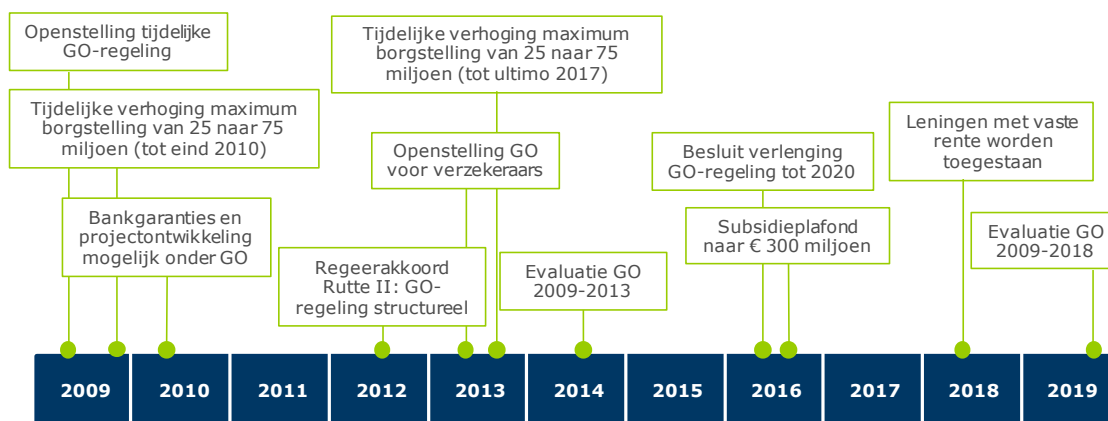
Openstelling tijdelijke GO-regeling

Tijdelijke verhoging maximum borgstelling van 25 naar 75 miljoen (tot eind 2010)

Bankgaranties en projectontwikkeling mogelijk onder GO

Tijdelijke verhoging maximum borgstelling van 25 naar 75 miljoen (tot ultimo 2017)

Openstelling GO voor verzekeraars

Regeerakkoord Rutte II: GO-regeling structureel

Evaluatie GO 2009-2013

Besluit verlenging GO-regeling tot 2020

Subsidieplafond naar € 300 miljoen

Leningen met vaste rente worden toegestaan

Evaluatie GO 2009-2018

2009 2010 2011 2012 2013 2014 2015 2016 2017 2018 2019